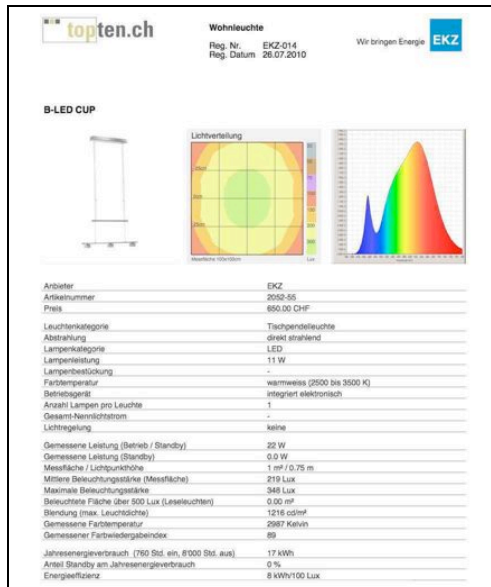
topten.ch

Wohnleuchte

Reg. Nr. EKZ-014
Reg. Datum 26.07.2010

Wir bringen Energie EKZ

B-LED CUP

Lichtverteilung

| | |
|---|---|
| Anbieter | EKZ |
| Artikelnummer | 2052-55 |
| Preis | 650.00 CHF |
| Leuchtenkategorie | Tischpendelleuchte |
| Abstrahlung | direkt strahlend |
| Lampenkategorie | LED |
| Lampenleistung | 11 W |
| Lampenbestückung | - |
| Farbtemperatur | warmweiss (2500 bis 3500 K) |
| Betriebsgerät | integriert elektronisch |
| Anzahl Lampen pro Leuchte | 1 |
| Gesamt-Nennlichtstrom | - |
| Lichtregelung | keine |
| Gemessene Leistung (Betrieb / Standby) | 22 W |
| Gemessene Leistung (Standby) | 0.0 W |
| Messfläche / Lichtpunkthöhe | 1 m² / 0.75 m |
| Mittlere Beleuchtungsstärke (Messfläche) | 219 Lux |
| Maximale Beleuchtungsstärke | 348 Lux |
| Beleuchtete Fläche über 500 Lux (Leseleuchten) | 0.00 m² |
| Blendung (max. Leuchtdichte) | 1216 cd/m² |
| Gemessene Farbtemperatur | 2987 Kelvin |
| Gemessener Farbwiedergabeindex | 89 |
| Jahresenergieverbrauch (760 Std. ein, 8'000 Std. aus) | 17 kWh |
| Anteil Standby am Jahresenergieverbrauch | 0 % |
| Energieeffizienz | 8 kWh/100 Lux |